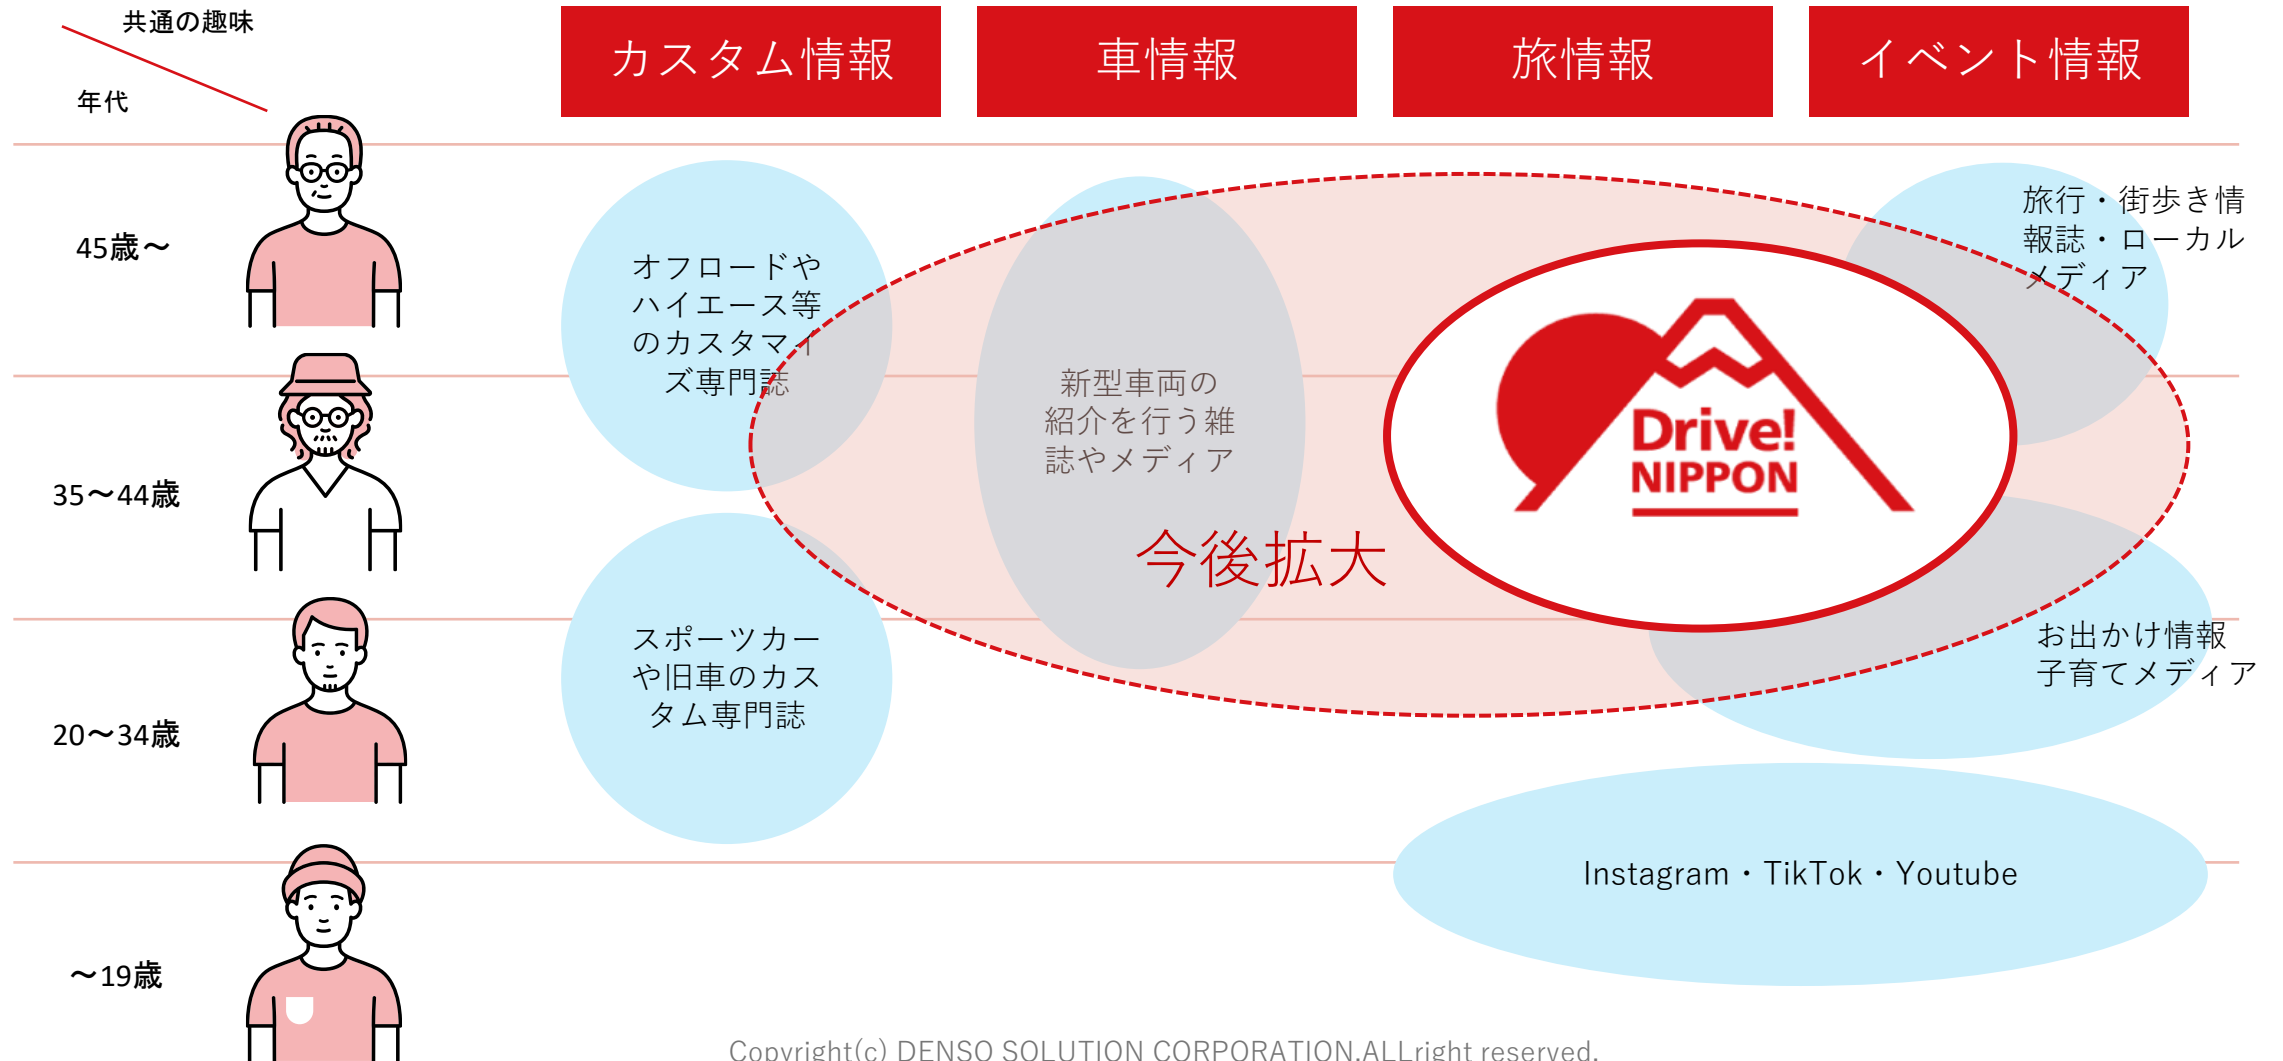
共通の趣味

年代

| カスタム情報 | 車情報 | 旅情報 | イベント情報 |
|---|---|---|---|

45歳～

35～44歳

20～34歳

～19歳

オフロードやハイエース等のカスタマイズ専門誌

新型車両の紹介を行う雑誌やメディア

旅行・街歩き情報誌・ローカルメディア

Drive! NIPPON

今後拡大

スポーツカーや旧車のカスタム専門誌

お出かけ情報
子育てメディア

Instagram・TikTok・Youtube

Copyright(c) DENSO SOLUTION CORPORATION.ALLright reserved.